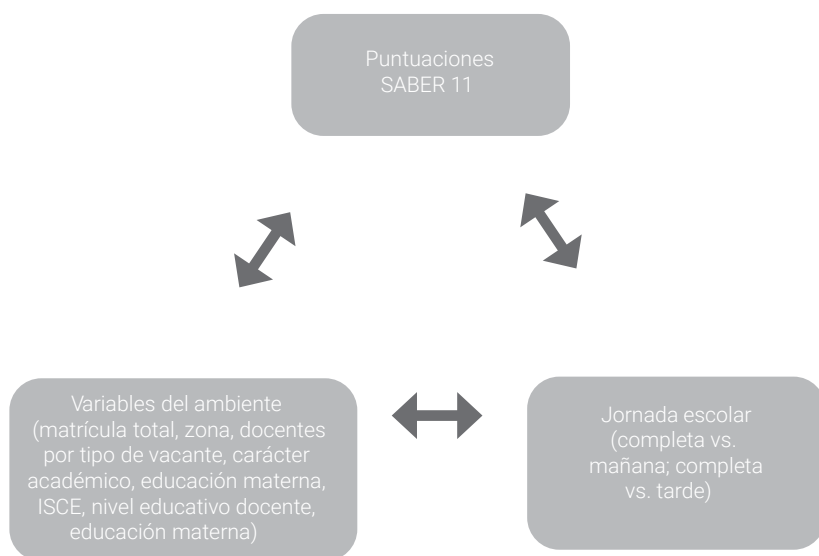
Puntuaciones SABER 11

Variables del ambiente (matrícula total, zona, docentes por tipo de vacante, carácter académico, educación materna, ISCE, nivel educativo docente, educación materna)

Jornada escolar (completa vs. mañana; completa vs. tarde)